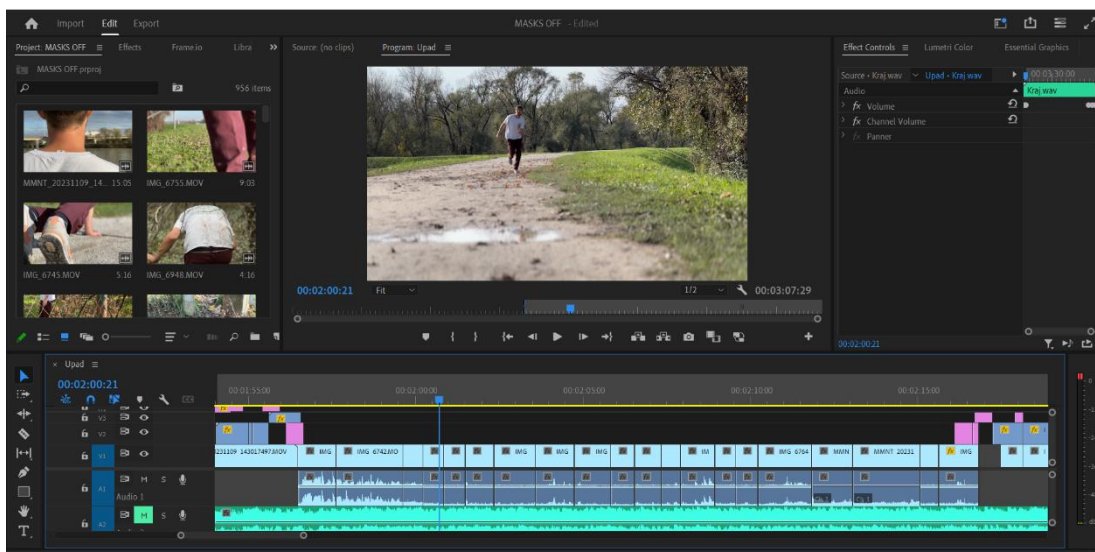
Import Edit Export

MASKS OFF - Edited

Project: MASKS OFF ≡ Effects Frame.io Libra »

MASKS OFF.prproj

956 items

MMNT_20231109_14... 15:05 IMG_6755.MOV 9:03

IMG_6745.MOV 5:16 IMG_6948.MOV 4:16

Source: (no clips) Program: Upad ≡

00:02:00:21 Fit 1/2 00:03:07:29

Effect Controls ≡ Lumetri Color Essential Graphics

Source • Kraj.wav Upad • Kraj.wav 00:03:30:00

Audio Kraj.wav

fx Volume

fx Channel Volume

fx Panner

00:02:00:21

× Upad ≡

00:02:00:21

00:01:55:00 00:02:00:00 00:02:05:00 00:02:10:00 00:02:15:00

V3 V2 V1 A1 A2

Audio 1

M S

231109_143017497.MOV IMG IMG_6742.MO IMG IMG IMG IMG IMG IM IMG_6764 MMN MMNT_20231 IMG